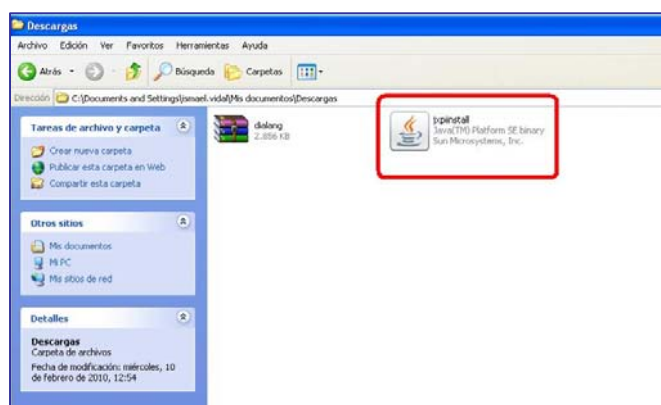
Descargas

Archivo Edición Ver Favoritos Herramientas Ayuda

Atrás Búsqueda Carpetas

Dirección C:\Documents and Settings\ismael.vidal\Mis documentos\Descargas

Tareas de archivo y carpeta

Crear nueva carpeta
Publicar esta carpeta en Web
Compartir esta carpeta

Otros sitios

Mis documentos
Mi PC
Mis sitios de red

Detalles

Descargas
Carpeta de archivos
Fecha de modificación: miércoles, 10 de febrero de 2010, 12:54

dialang
2.856 KB

jxpinstall
Java(TM) Platform SE binary
Sun Microsystems, Inc.